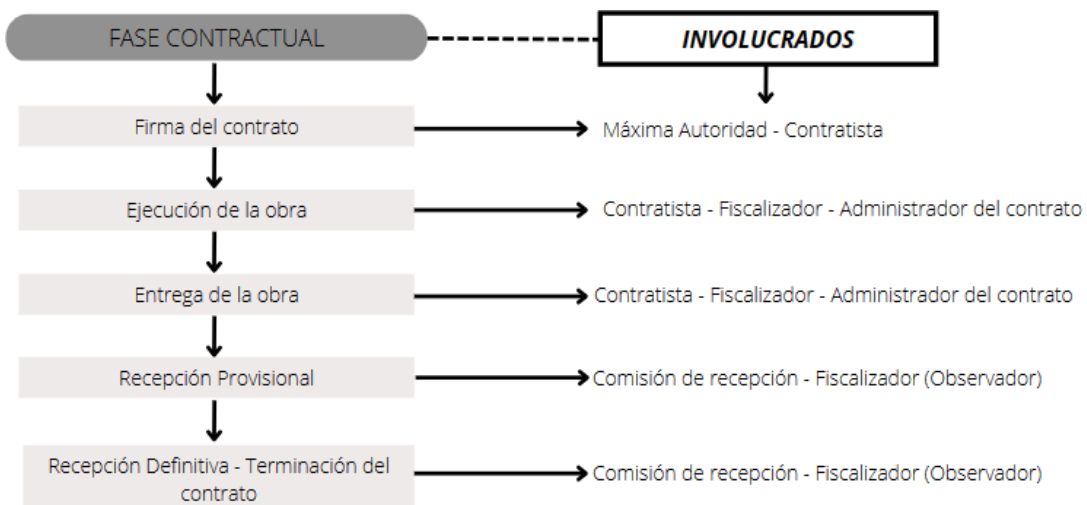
FASE CONTRACTUAL

INVOLUCRADOS

Firma del contrato

Máxima Autoridad - Contratista

Ejecución de la obra

Contratista - Fiscalizador - Administrador del contrato

Entrega de la obra

Contratista - Fiscalizador - Administrador del contrato

Recepción Provisional

Comisión de recepción - Fiscalizador (Observador)

Recepción Definitiva - Terminación del contrato

Comisión de recepción - Fiscalizador (Observador)